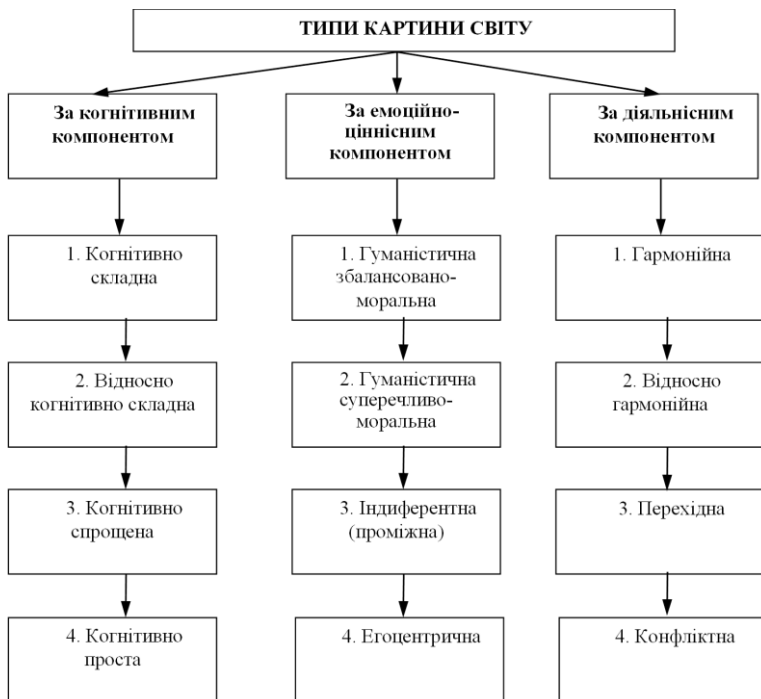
ТИПИ КАРТИНИ СВІТУ

За когнітивним компонентом

1. Когнітивно складна

2. Відносно когнітивно складна

3. Когнітивно спрощена

4. Когнітивно проста

За емоційно-ціннісним компонентом

1. Гуманістична збалансовано-моральна

2. Гуманістична суперечливо-моральна

3. Індиферентна (проміжна)

4. Егоцентрична

За діяльнісним компонентом

1. Гармонійна

2. Відносно гармонійна

3. Перехідна

4. Конфліктна